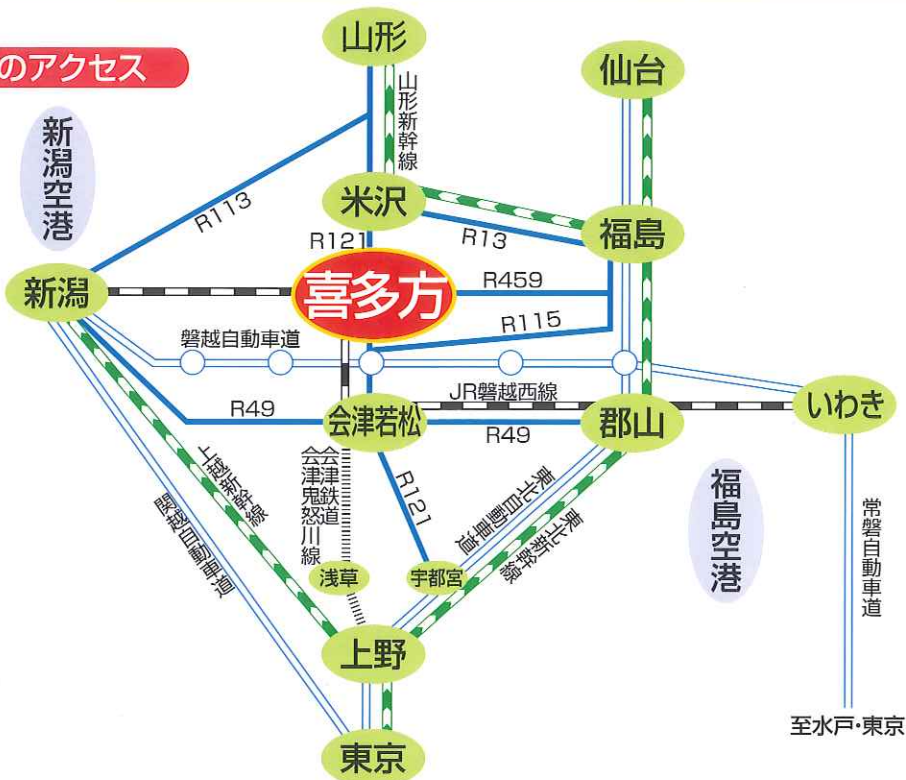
のアクセス

山形
山形新幹線
仙台
新潟空港
R113
米沢
福島
R121
R13
新潟
喜多方
R459
R115
磐越自動車道
いわき
JR磐越西線
R49
会津若松
郡山
R49
会津鉄道
会津鬼怒川線
R121
東北自動車道
東北新幹線
福島空港
常磐自動車道
上越新幹線
関越自動車道
浅草
宇都宮
上野
東京
至水戸・東京